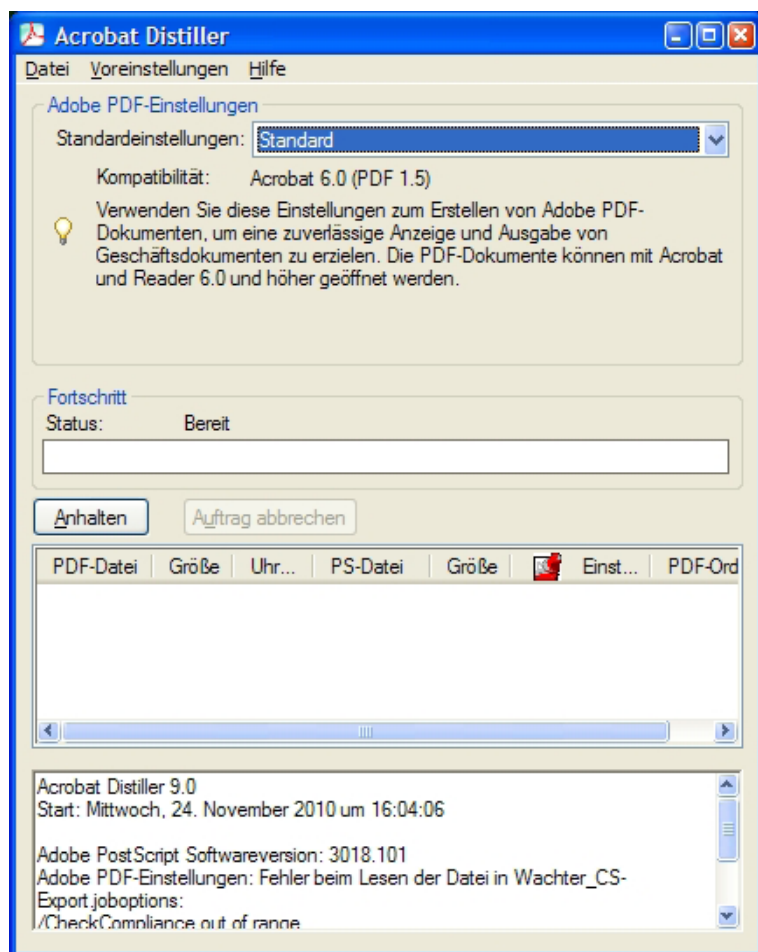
Acrobat Distiller

Datei Voreinstellungen Hilfe

Adobe PDF-Einstellungen

Standardeinstellungen: Standard

Kompatibilität: Acrobat 6.0 (PDF 1.5)

Verwenden Sie diese Einstellungen zum Erstellen von Adobe PDF-Dokumenten, um eine zuverlässige Anzeige und Ausgabe von Geschäftsdokumenten zu erzielen. Die PDF-Dokumente können mit Acrobat und Reader 6.0 und höher geöffnet werden.

Fortschritt

Status: Bereit

Anhalten

Auftrag abbrechen

| PDF-Datei | Größe | Uhr... | PS-Datei | Größe | | Einst... | PDF-Ord |
|---|---|---|---|---|---|---|---|

Acrobat Distiller 9.0
Start: Mittwoch, 24. November 2010 um 16:04:06

Adobe PostScript Softwareversion: 3018.101
Adobe PDF-Einstellungen: Fehler beim Lesen der Datei in Wachter_CS-Export.joboptions:
/CheckCompliance out of range